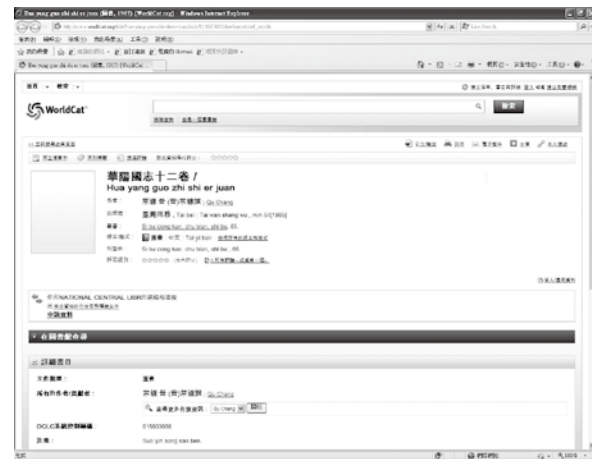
Hua yang guo zhi shi er juan (華陽, 1965) [WorldCat.org] - Windows Internet Explorer

WorldCat

搜尋

華陽國志十二卷 /
Hua yang guo zhi shi er juan

臺灣商務 , Tai bei : Tai wan shang wu , min 54[1965]

NATIONAL CENTRAL LIBRARY

館藏資料

詳細書目

常璩 晉 (晉)常璩撰 ; Qu Chang

OCLC

015603655

Sao yin wang ban ben.

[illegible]